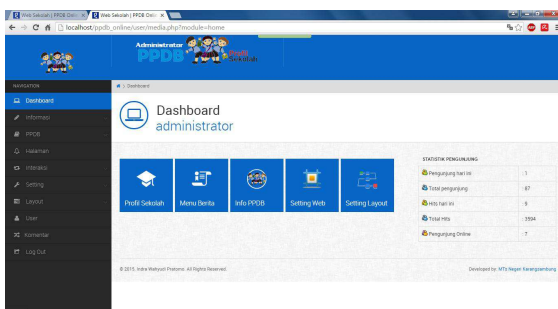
Web Sekolah | PPDB Onl ×
Web Sekolah | PPDB Onl ×
localhost/ppdb_online/user/media.php?module=home

Administrator
PPDB
Profil Sekolah

NAVIGATION
Dashboard
Informasi
PPDB
Halaman
Interaksi
Setting
Layout
User
Komentar
Log Out

Dashboard

Dashboard
administrator

Profil Sekolah
Menu Berita
Info PPDB
Setting Web
Setting Layout

STATISTIK PENGUNJUNG

| | |
|---|---|
| Pengunjung hari ini | : 1 |
| Total pengunjung | : 87 |
| Hits hari ini | : 9 |
| Total Hits | : 3594 |
| Pengunjung Online | : 7 |

© 2015, Indra Wahyudi Pratomo. All Rights Reserved.

Developed by: MTs Negeri Karanganambang